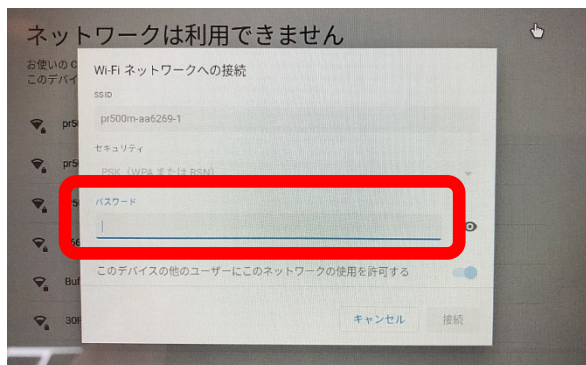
ネットワークは利用できません

お使いの C
このデバイ

pr5

pr5

5

5(

Bu

30

Wi-Fi ネットワークへの接続

SSID

pr500m-aa6269-1

セキュリティ

PSK（WPA または RSN）

パスワード

このデバイスの他のユーザーにこのネットワークの使用を許可する

キャンセル

接続